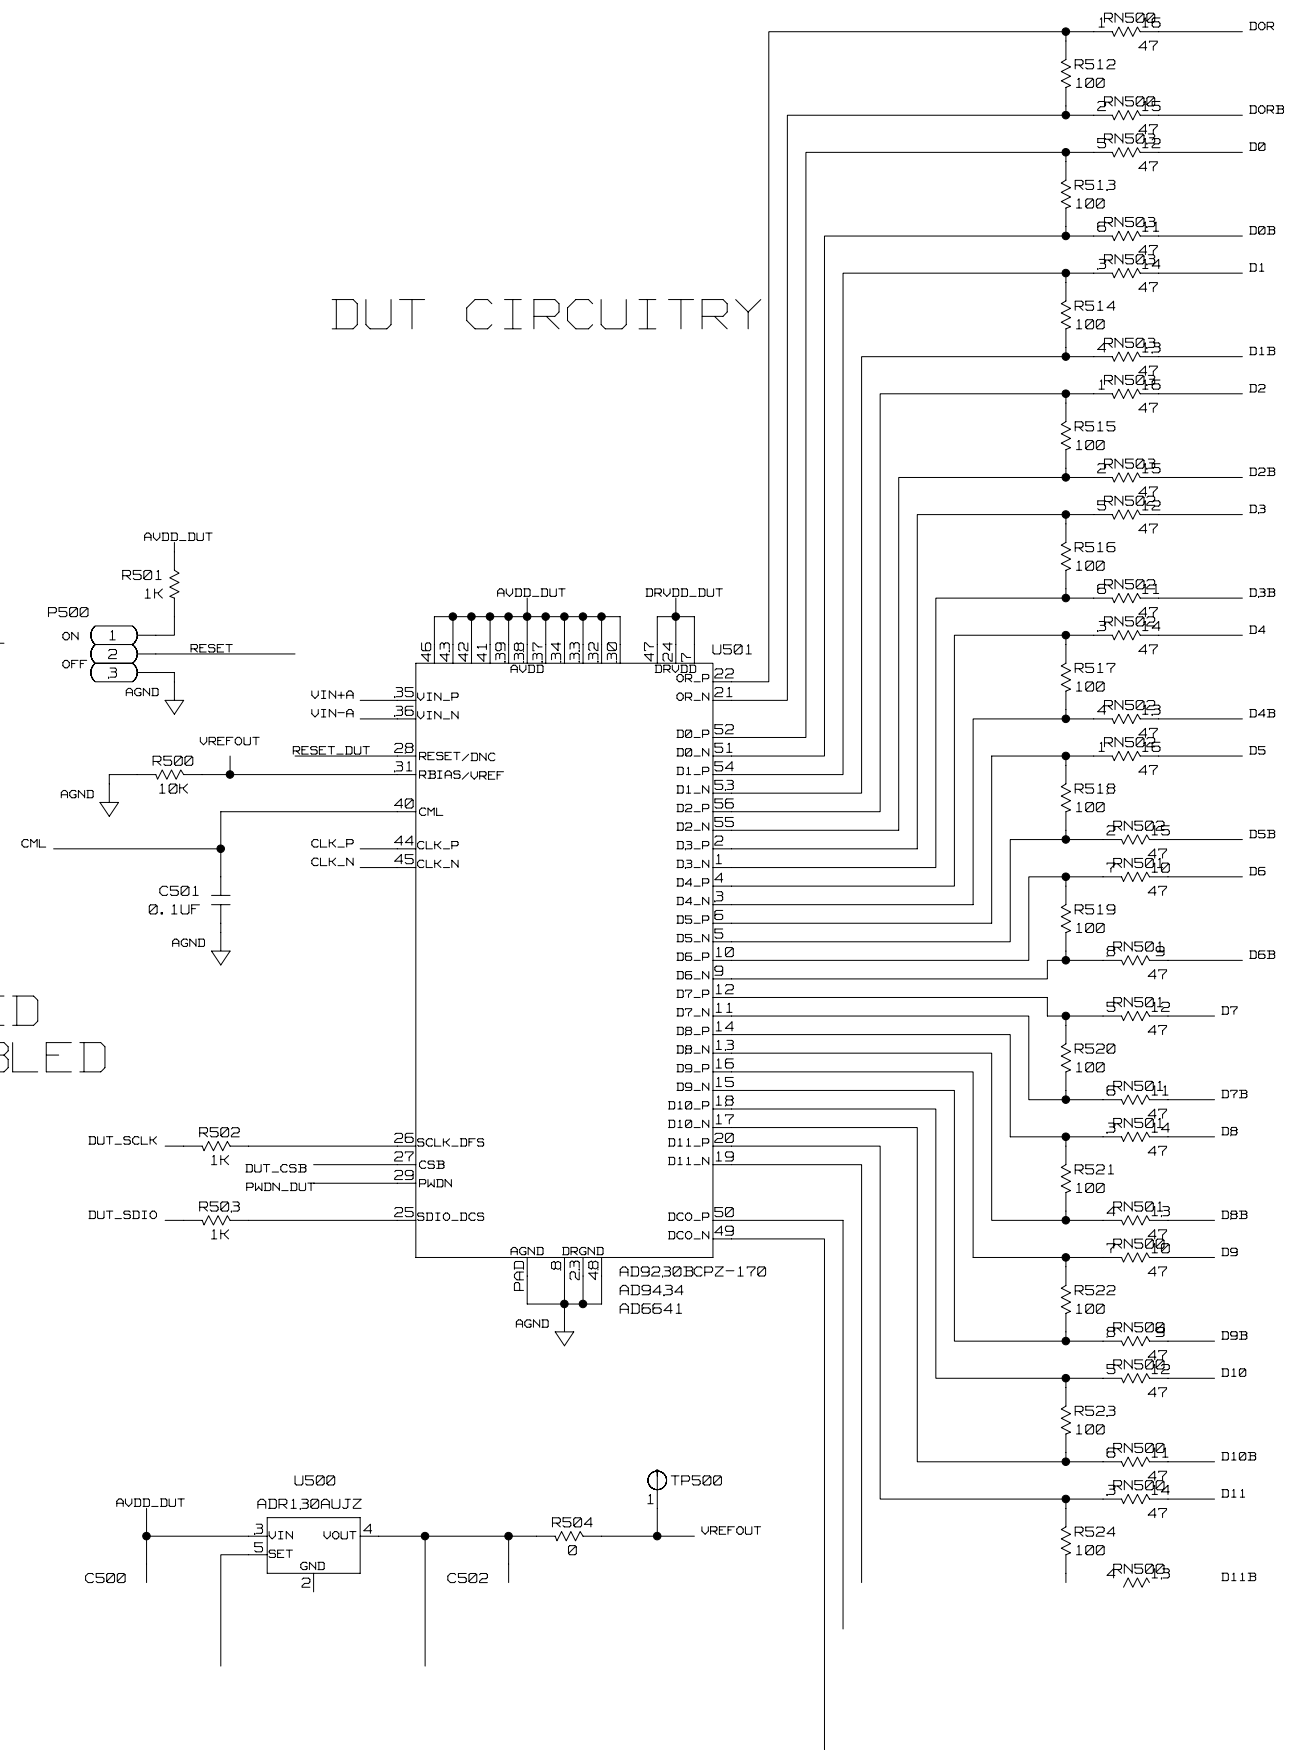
DUT CIRCUITRY

AVDD_DUT
R501
1K
P500
ON 1
2 RESET
OFF 3
AGND

VIN+A 35 VIN_P
VIN-A 36 VIN_N
VREFOUT
RESET_DUT 28 RESET/DNC
R500 31 RBIAS/VREF
10K
AGND
40 CML
CML
CLK_P 44 CLK_P
CLK_N 45 CLK_N
C501
0.1UF
AGND

ID
BLED

DUT_SCLK R502 26 SCLK_DFS
1K
DUT_CSB 27 CSB
PWDN_DUT 29 PWDN
DUT_SDIO R503 25 SDIO_DCS
1K

AVDD_DUT
46 43 42 41 39 38 37 34 33 32 30
AVDD
DRVDD_DUT
47 24 7
DRVDD
U501
OR_P 22
OR_N 21
D0_P 52
D0_N 51
D1_P 54
D1_N 53
D2_P 56
D2_N 55
D3_P 2
D3_N 1
D4_P 4
D4_N 3
D5_P 6
D5_N 5
D6_P 10
D6_N 9
D7_P 12
D7_N 11
D8_P 14
D8_N 13
D9_P 16
D9_N 15
D10_P 18
D10_N 17
D11_P 20
D11_N 19
DCO_P 50
DCO_N 49
AGND DRGND
PAD 8 23 48
AGND
AD9230BCPZ-170
AD9434
AD6641

RN500 1 16 47 DOR
R512 100
RN500 2 15 47 DORB
RN503 5 12 47 D0
R513 100
RN503 6 11 47 D0B
RN503 3 14 47 D1
R514 100
RN503 4 13 47 D1B
RN503 1 16 47 D2
R515 100
RN503 2 15 47 D2B
RN502 5 12 47 D3
R516 100
RN502 6 11 47 D3B
RN502 3 14 47 D4
R517 100
RN502 4 13 47 D4B
RN502 1 16 47 D5
R518 100
RN502 2 15 D5B
RN501 7 10 47 D6
R519 100
RN504 8 9 47 D6B
RN501 5 12 47 D7
R520 100
RN501 6 11 47 D7B
RN501 3 14 47 D8
R521 100
RN501 4 13 47 D8B
RN500 7 10 47 D9
R522 100
RN500 8 9 D9B
RN500 5 12 47 D10
R523 100
RN500 6 11 47 D10B
RN500 3 14 47 D11
R524 100
RN500 4 13 D11B

U500
ADR130AUJZ
AVDD_DUT
3 VIN VOUT 4
5 SET
GND
2
C500
C502
R504
0
TP500
1
VREFOUT